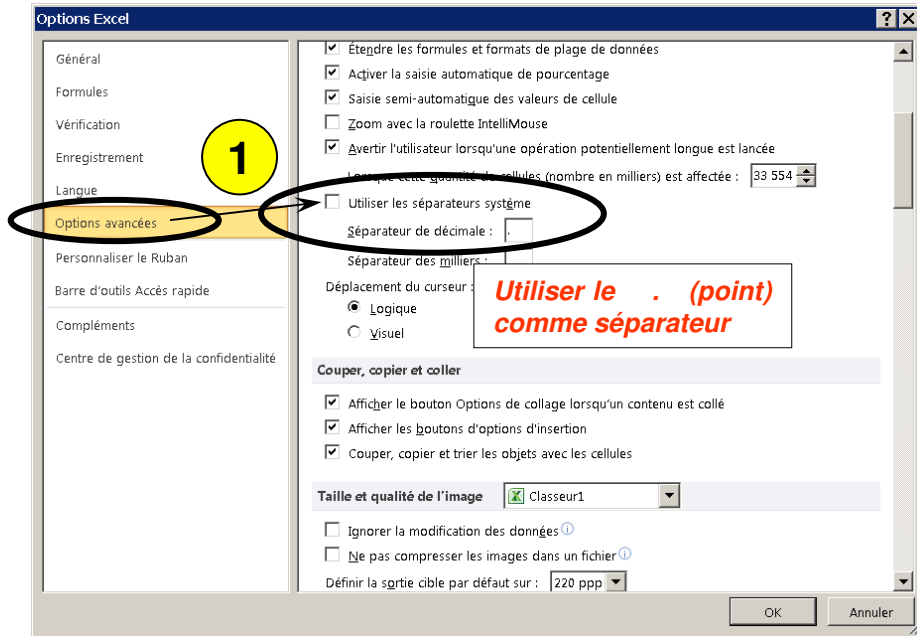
Options Excel

Général
Formules
Vérification
Enregistrement
Langue
Options avancées
Personnaliser le Ruban
Barre d'outils Accès rapide
Compléments
Centre de gestion de la confidentialité

1

Étendre les formules et formats de plage de données
Activer la saisie automatique de pourcentage
Saisie semi-automatique des valeurs de cellule
Zoom avec la roulette IntelliMouse
Avertir l'utilisateur lorsqu'une opération potentiellement longue est lancée
Lorsque cette quantité de cellules (nombre en milliers) est affectée : 33 554
Utiliser les séparateurs système
Séparateur de décimale : .
Séparateur des milliers :
Déplacement du curseur :
Logique
Visuel

Utiliser le . (point) comme séparateur

Couper, copier et coller
Afficher le bouton Options de collage lorsqu'un contenu est collé
Afficher les boutons d'options d'insertion
Couper, copier et trier les objets avec les cellules

Taille et qualité de l'image Classeur1
Ignorer la modification des données
Ne pas compresser les images dans un fichier
Définir la sortie cible par défaut sur : 220 ppp

OK Annuler